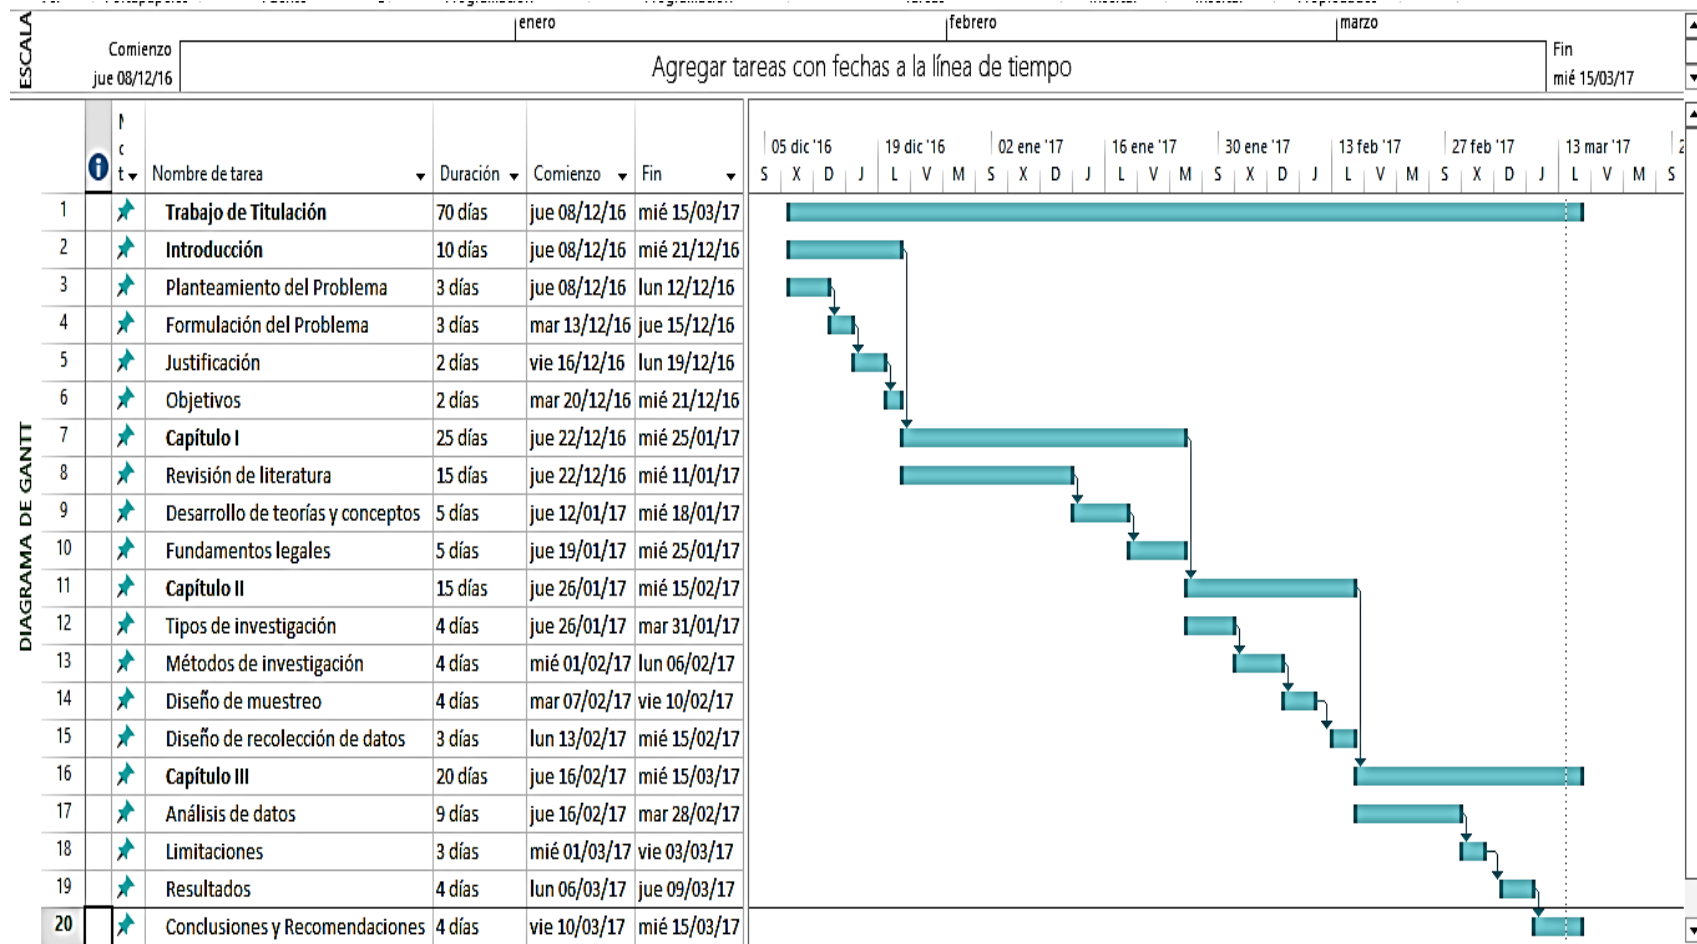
ESCALA

enero | febrero | marzo

Comienzo
jue 08/12/16

Agregar tareas con fechas a la línea de tiempo

Fin
mié 15/03/17

DIAGRAMA DE GANTT

|  | Modo de tarea | Nombre de tarea | Duración | Comienzo | Fin |
|---|---|---|---|---|---|
| 1 |  | Trabajo de Titulación | 70 días | jue 08/12/16 | mié 15/03/17 |
| 2 |  | Introducción | 10 días | jue 08/12/16 | mié 21/12/16 |
| 3 |  | Planteamiento del Problema | 3 días | jue 08/12/16 | lun 12/12/16 |
| 4 |  | Formulación del Problema | 3 días | mar 13/12/16 | jue 15/12/16 |
| 5 |  | Justificación | 2 días | vie 16/12/16 | lun 19/12/16 |
| 6 |  | Objetivos | 2 días | mar 20/12/16 | mié 21/12/16 |
| 7 |  | Capítulo I | 25 días | jue 22/12/16 | mié 25/01/17 |
| 8 |  | Revisión de literatura | 15 días | jue 22/12/16 | mié 11/01/17 |
| 9 |  | Desarrollo de teorías y conceptos | 5 días | jue 12/01/17 | mié 18/01/17 |
| 10 |  | Fundamentos legales | 5 días | jue 19/01/17 | mié 25/01/17 |
| 11 |  | Capítulo II | 15 días | jue 26/01/17 | mié 15/02/17 |
| 12 |  | Tipos de investigación | 4 días | jue 26/01/17 | mar 31/01/17 |
| 13 |  | Métodos de investigación | 4 días | mié 01/02/17 | lun 06/02/17 |
| 14 |  | Diseño de muestreo | 4 días | mar 07/02/17 | vie 10/02/17 |
| 15 |  | Diseño de recolección de datos | 3 días | lun 13/02/17 | mié 15/02/17 |
| 16 |  | Capítulo III | 20 días | jue 16/02/17 | mié 15/03/17 |
| 17 |  | Análisis de datos | 9 días | jue 16/02/17 | mar 28/02/17 |
| 18 |  | Limitaciones | 3 días | mié 01/03/17 | vie 03/03/17 |
| 19 |  | Resultados | 4 días | lun 06/03/17 | jue 09/03/17 |
| 20 |  | Conclusiones y Recomendaciones | 4 días | vie 10/03/17 | mié 15/03/17 |

05 dic '16 | 19 dic '16 | 02 ene '17 | 16 ene '17 | 30 ene '17 | 13 feb '17 | 27 feb '17 | 13 mar '17
S X D J L V M S X D J L V M S X D J L V M S X D J L V M S